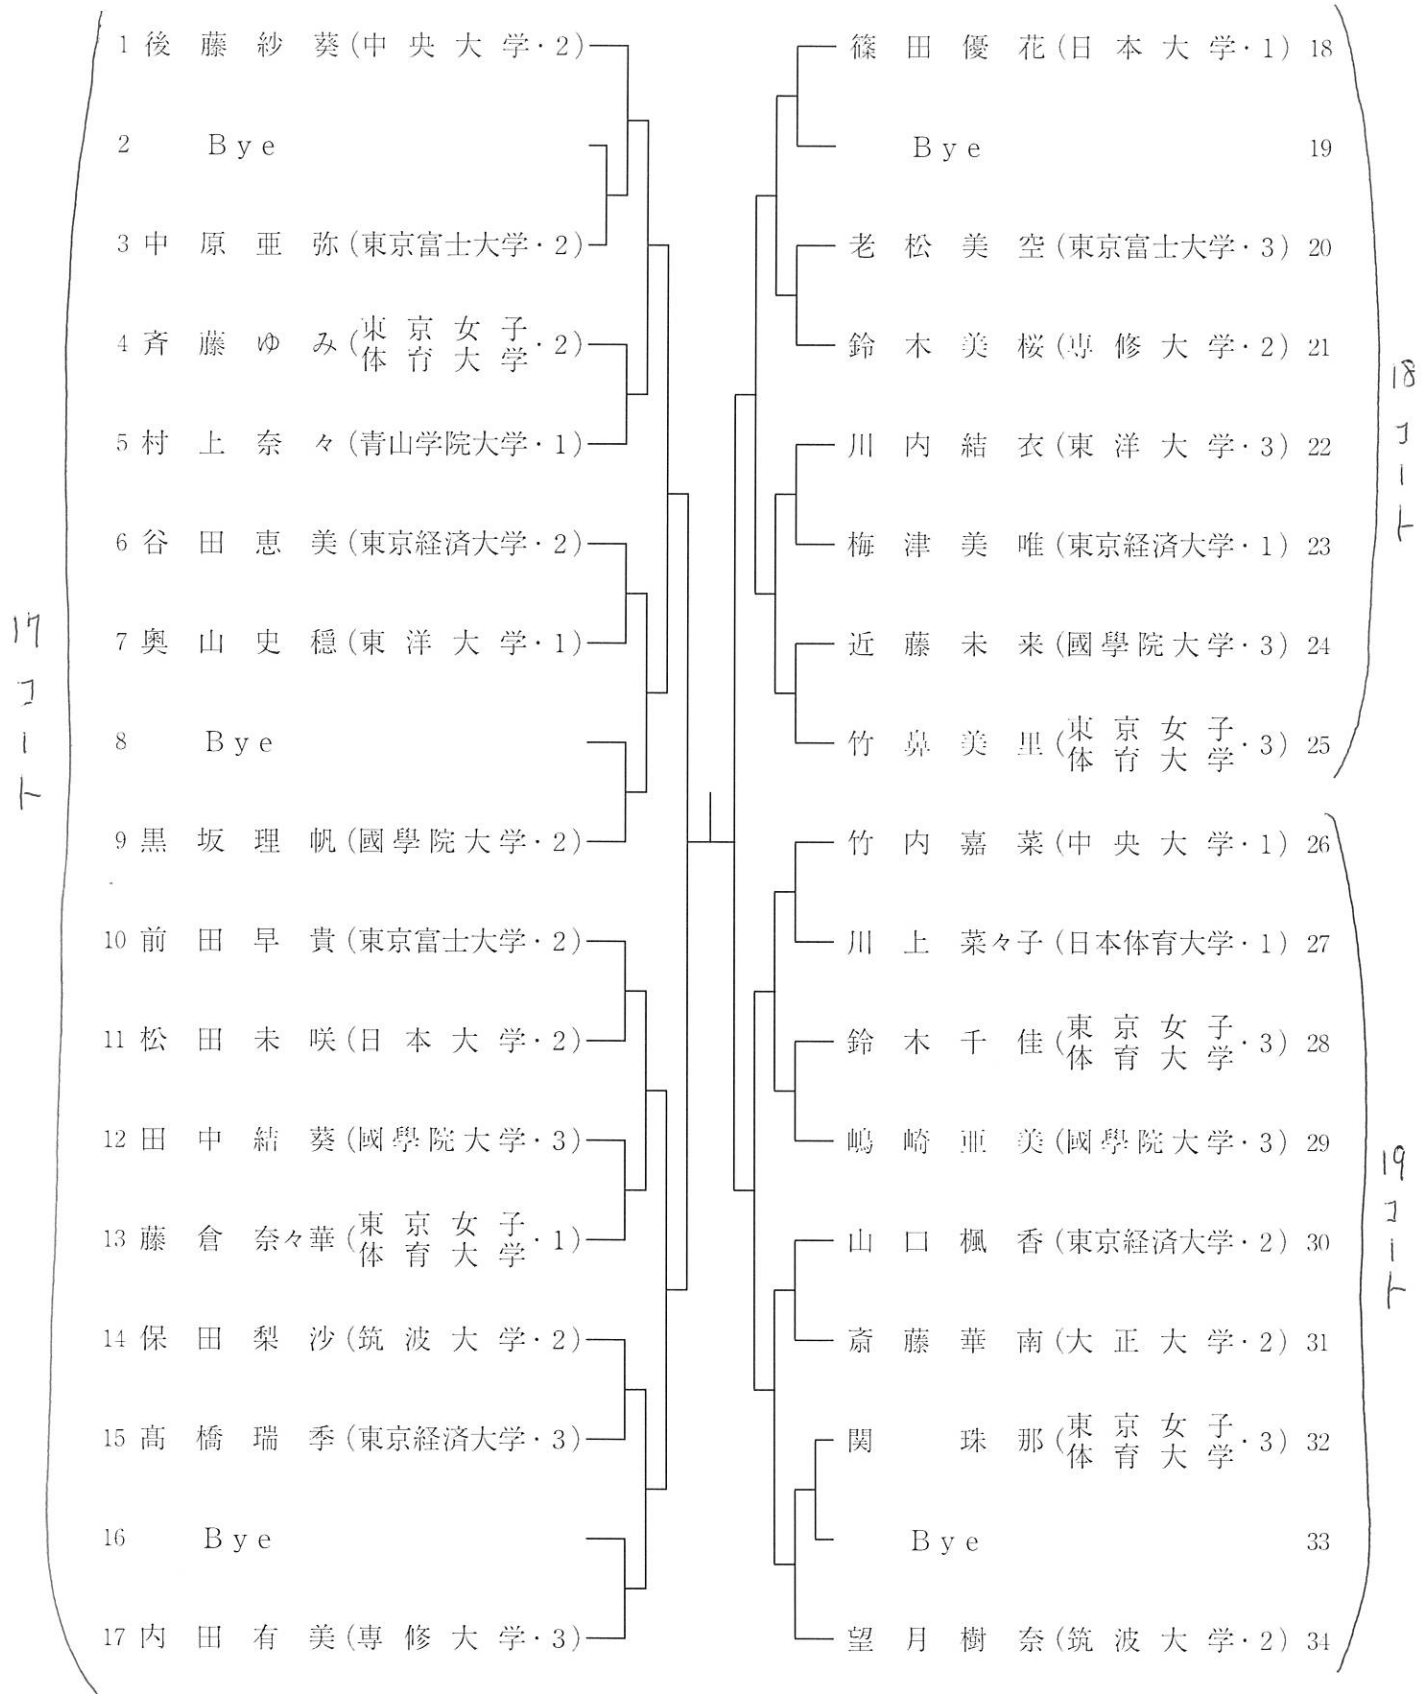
1 後藤紗葵(中央大学・2)
2 Bye
3 中原亜弥(東京富士大学・2)
4 斉藤ゆみ(東京女子体育大学・2)
5 村上奈々(青山学院大学・1)
6 谷田恵美(東京経済大学・2)
7 奥山史穏(東洋大学・1)
8 Bye
9 黒坂理帆(國學院大学・2)
10 前田早貴(東京富士大学・2)
11 松田未咲(日本大学・2)
12 田中結葵(國學院大学・3)
13 藤倉奈々華(東京女子体育大学・1)
14 保田梨沙(筑波大学・2)
15 髙橋瑞季(東京経済大学・3)
16 Bye
17 内田有美(専修大学・3)

17コート

篠田優花(日本大学・1) 18
Bye 19
老松美空(東京富士大学・3) 20
鈴木美桜(専修大学・2) 21
川内結衣(東洋大学・3) 22
梅津美唯(東京経済大学・1) 23
近藤未来(國學院大学・3) 24
竹鼻美里(東京女子体育大学・3) 25

18コート

竹内嘉菜(中央大学・1) 26
川上菜々子(日本体育大学・1) 27
鈴木千佳(東京女子体育大学・3) 28
嶋崎亜美(國學院大学・3) 29
山口楓香(東京経済大学・2) 30
斎藤華南(大正大学・2) 31
関珠那(東京女子体育大学・3) 32
Bye 33
望月樹奈(筑波大学・2) 34

19コート